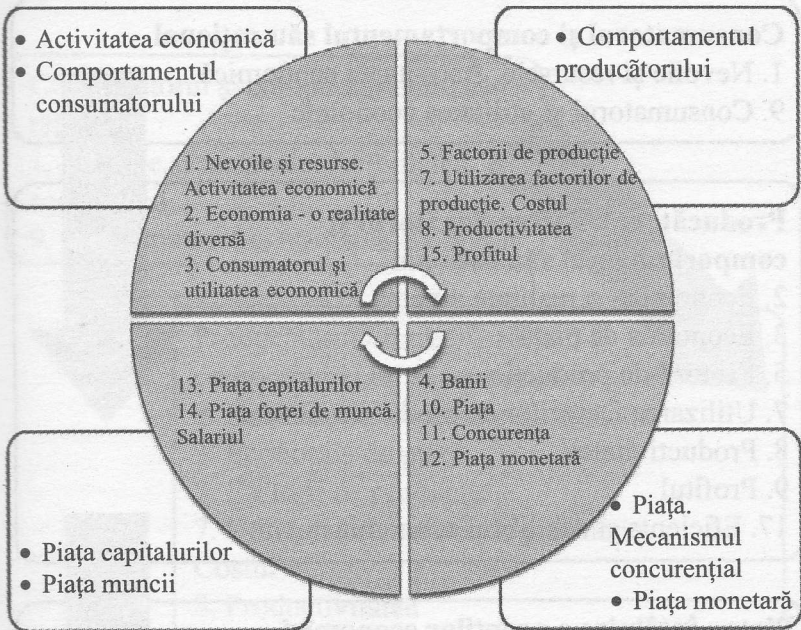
• Activitatea economică
• Comportamentul consumatorului

• Comportamentul producătorului

1. Nevoile și resurse. Activitatea economică
2. Economia - o realitate diversă
3. Consumatorul și utilitatea economică

5. Factorii de producție
7. Utilizarea factorilor de producție. Costul
8. Productivitatea
15. Profitul

13. Piața capitalurilor
14. Piața forței de muncă. Salariul

4. Banii
10. Piața
11. Concurența
12. Piața monetară

• Piața capitalurilor
• Piața muncii

• Piața. Mecanismul concurențial
• Piața monetară